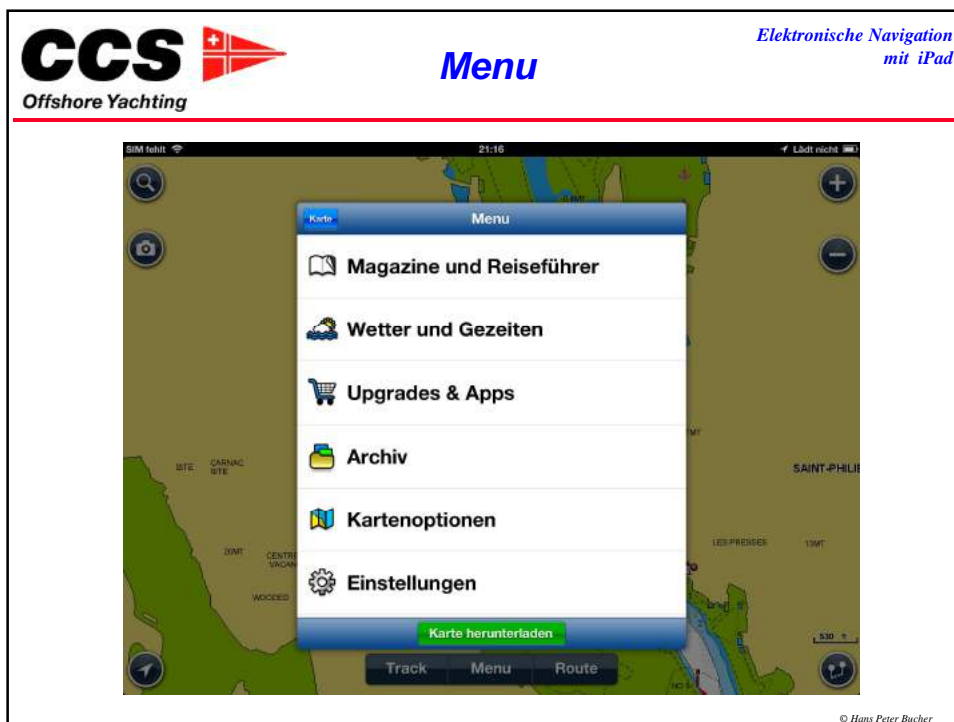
CCS
Offshore Yachting

Menu

Elektronische Navigation mit iPad

SIM fehlt 21:16 Lädt nicht

Karte Menu

Magazine und Reiseführer

Wetter und Gezeiten

Upgrades & Apps

Archiv

Kartenoptionen

Einstellungen

Karte herunterladen

Track Menu Route

SAINT-PHILI

CARNAC

LES PRESSES

13MT

20MT

CENTRE VACAN

WOODED

530

© Hans Peter Bucher